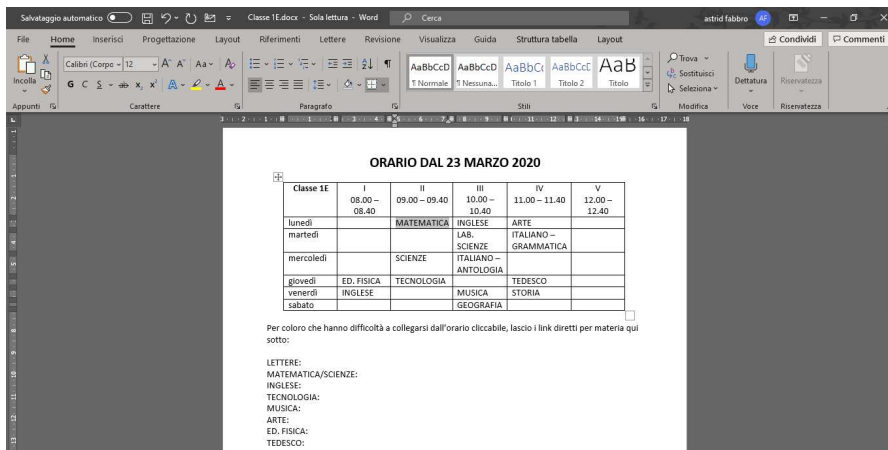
Salvataggio automatico Classe 1E.docx - Sola lettura - Word Cerca astrid fabbro AF

File Home Inserisci Progettazione Layout Riferimenti Lettere Revisione Visualizza Guida Struttura tabella Layout Condividi Commenti

Incolla Calibri (Corpo 12 G C S x, x² AaBbCcD ¶ Normale AaBbCcD ¶ Nessuna... AaBbCc Titolo 1 AaBbCcC Titolo 2 AaB Titolo Trova Sostituisci Seleziona Dettatura Riservatezza

Appunti Carattere Paragrafo Stili Modifica Voce Riservatezza

ORARIO DAL 23 MARZO 2020

| Classe 1E | I 08.00 – 08.40 | II 09.00 – 09.40 | III 10.00 – 10.40 | IV 11.00 – 11.40 | V 12.00 – 12.40 |
|---|---|---|---|---|---|
| lunedì | | MATEMATICA | INGLESE | ARTE | |
| martedì | | | LAB. SCIENZE | ITALIANO – GRAMMATICA | |
| mercoledì | | SCIENZE | ITALIANO – ANTOLOGIA | | |
| giovedì | ED. FISICA | TECNOLOGIA | | TEDESCO | |
| venerdì | INGLESE | | MUSICA | STORIA | |
| sabato | | | GEOGRAFIA | | |

Per coloro che hanno difficoltà a collegarsi dall'orario cliccabile, lascio i link diretti per materia qui sotto:

LETTERE:
MATEMATICA/SCIENZE:
INGLESE:
TECNOLOGIA:
MUSICA:
ARTE:
ED. FISICA:
TEDESCO: